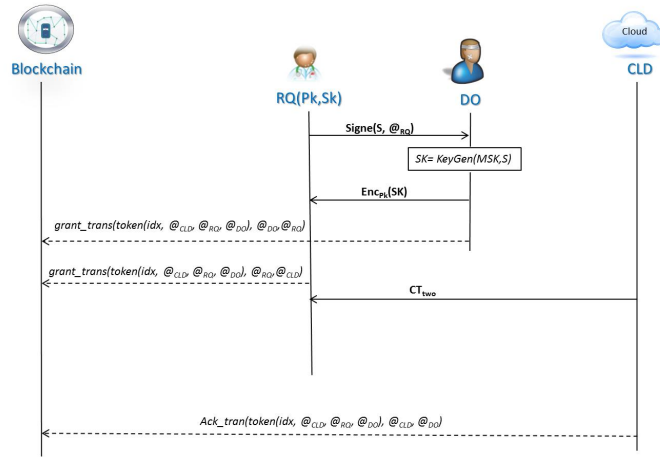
Blockchain

RQ(Pk,Sk)

DO

Cloud

CLD

Signe(S, $@_{RQ}$)

SK= KeyGen(MSK,S)

$Enc_{Pk}$(SK)

grant_trans(token(idx, $@_{CLD}$, $@_{RQ}$, $@_{DO}$), $@_{DO}$,$@_{RQ}$)

grant_trans(token(idx, $@_{CLD}$, $@_{RQ}$, $@_{DO}$), $@_{RQ}$,$@_{CLD}$)

$CT_{two}$

Ack_tran(token(idx, $@_{CLD}$, $@_{RQ}$, $@_{DO}$), $@_{CLD}$, $@_{DO}$)